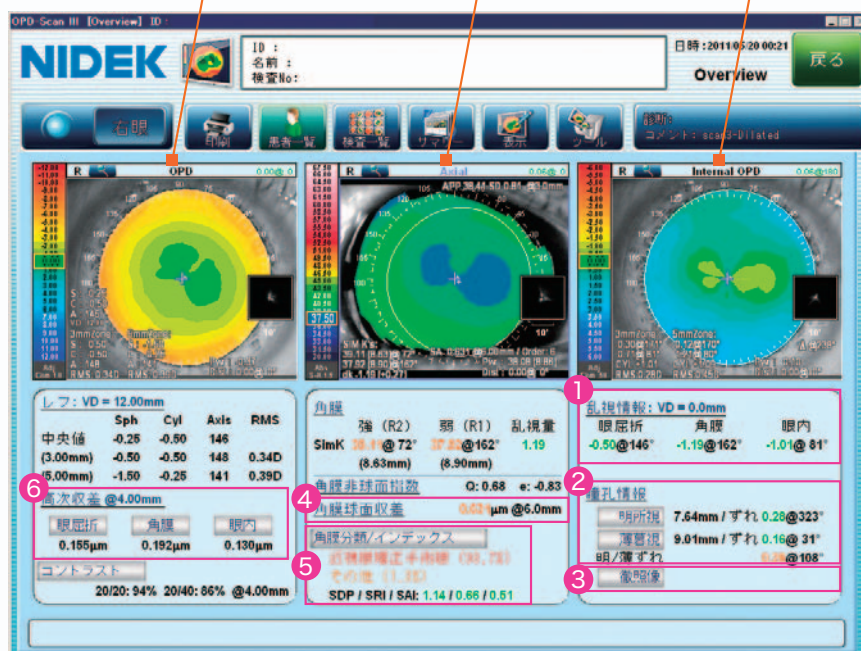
OPD-Scan III [Overview] ID :

NIDEK

ID :
名前 :
検査No:

日時 : 2011/05/20 00:21

Overview

戻る

右眼

印刷

患者一覧

検査一覧

リマーク

表示

ツール

診断:
コメント: scan3-Dilated

R

OPD

0.00@ 0

R

Axial

0.06@ 0

R

Internal OPD

0.06@180

0.00

37.50

レフ : VD = 12.00mm

| | Sph | Cyl | Axis | RMS |
|---|---|---|---|---|
| 中央値 | -0.25 | -0.50 | 146 | |
| (3.00mm) | -0.50 | -0.50 | 148 | 0.34D |
| (5.00mm) | -1.50 | -0.25 | 141 | 0.39D |

6 高次収差 @4.00mm

眼屈折 角膜 眼内

0.155μm 0.192μm 0.130μm

コントラスト

20/20: 94% 20/40: 86% @4.00mm

角膜

| | 強 (R2) | 弱 (R1) | 乱視量 |
|---|---|---|---|
| SimK | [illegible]@ 72° | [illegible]@162° | 1.19 |
| | (8.63mm) | (8.90mm) | |

角膜非球面指数 Q: 0.68 e: -0.83

4 角膜球面収差 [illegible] μm @6.0mm

5 角膜分類/インデックス

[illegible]

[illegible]

SDP / SRI / SAI: 1.14 / 0.66 / 0.51

1 乱視情報 : VD = 0.0mm

眼屈折 角膜 眼内

-0.50@146° -1.19@162° -1.01@ 81°

2 瞳孔情報

明所視 7.64mm / ずれ 0.28@323°

薄暮視 9.01mm / ずれ 0.16@ 31°

明/薄ずれ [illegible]@108°

3 徹照像